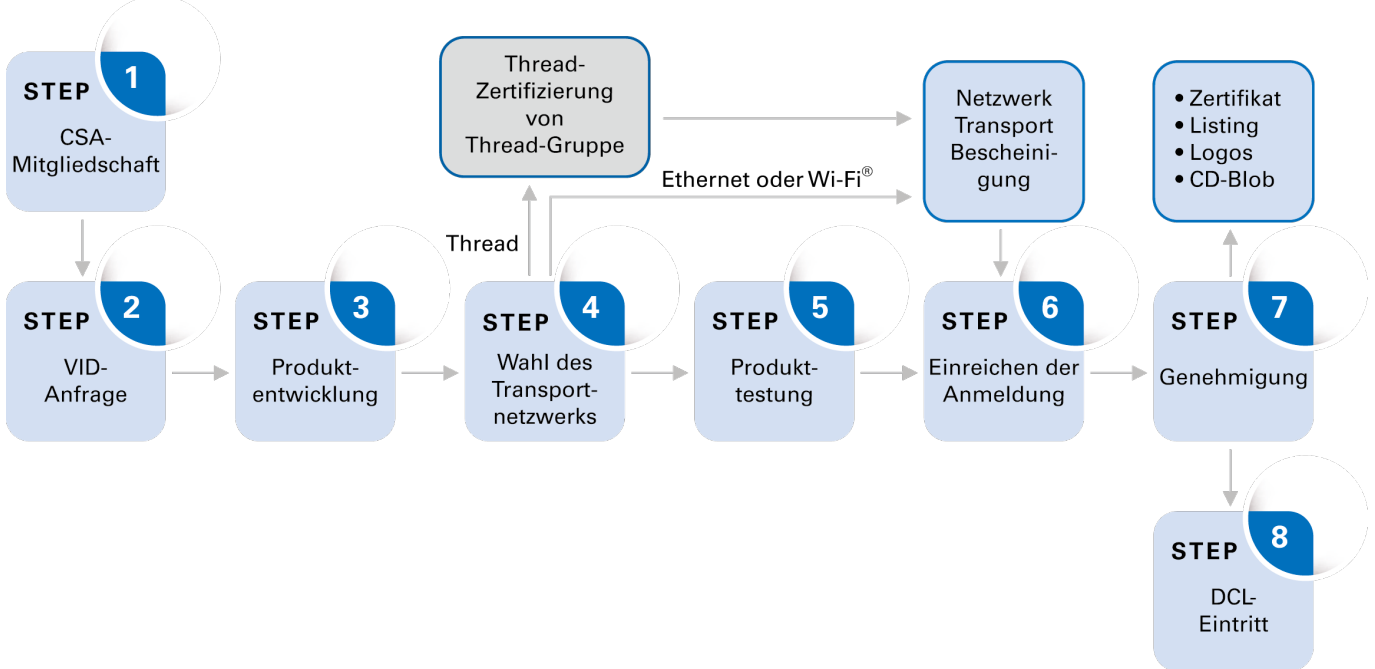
STEP 1
CSA-Mitgliedschaft

Thread-Zertifizierung von Thread-Gruppe

Netzwerk Transport Bescheinigung

• Zertifikat
• Listing
• Logos
• CD-Blob

Ethernet oder Wi-Fi®

Thread

STEP 2
VID-Anfrage

STEP 3
Produktentwicklung

STEP 4
Wahl des Transportnetzwerks

STEP 5
Produkttestung

STEP 6
Einreichen der Anmeldung

STEP 7
Genehmigung

STEP 8
DCL-Eintritt